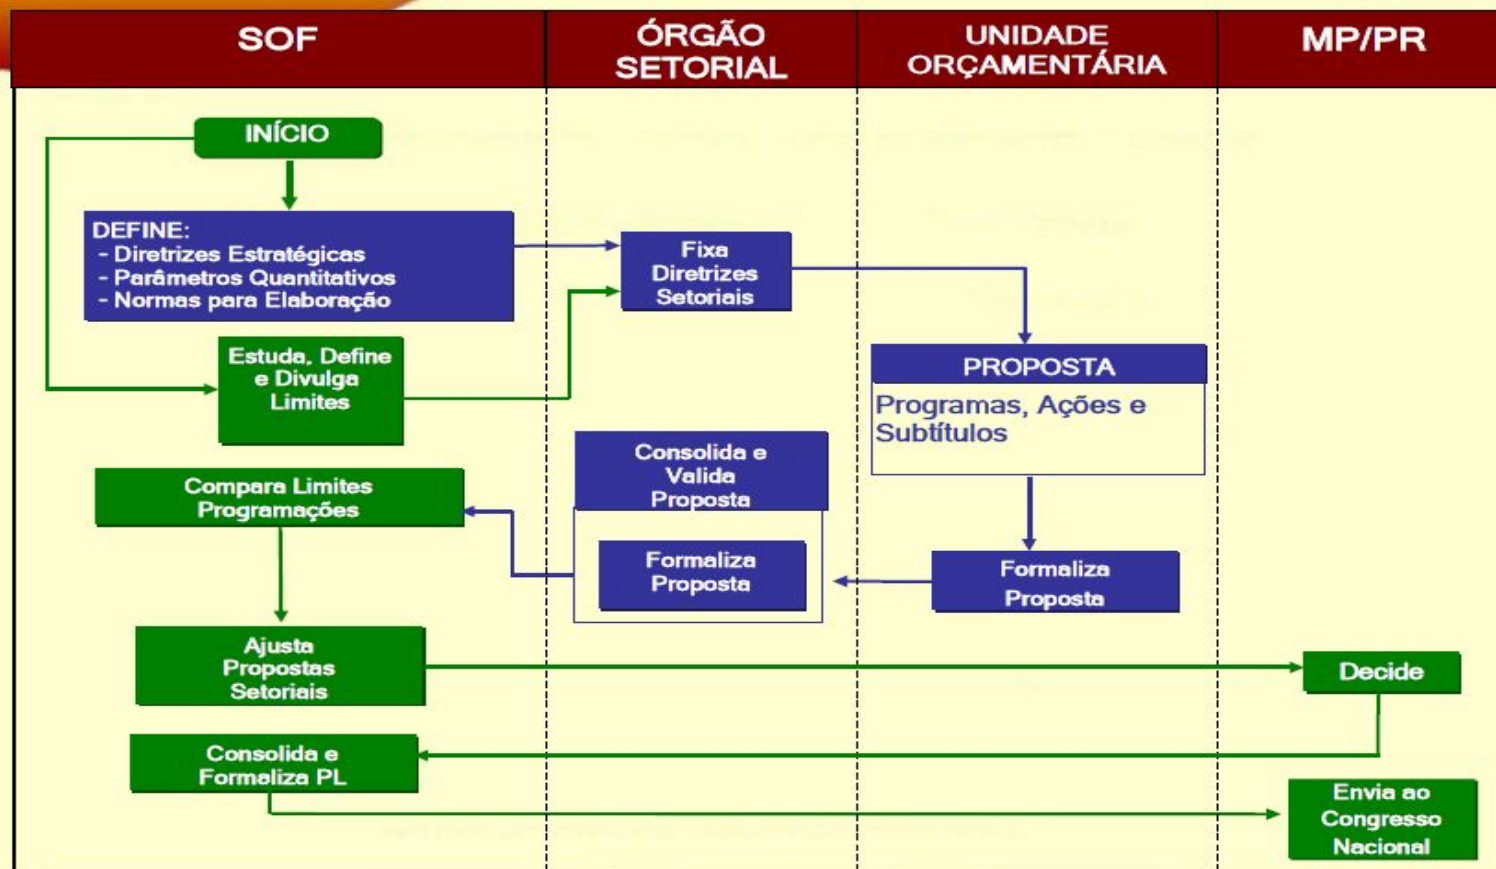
| SOF | ÓRGÃO SETORIAL | UNIDADE ORÇAMENTÁRIA | MP/PR |
|---|---|---|---|

INÍCIO

DEFINE:
- Diretrizes Estratégicas
- Parâmetros Quantitativos
- Normas para Elaboração

Fixa Diretrizes Setoriais

Estuda, Define e Divulga Limites

PROPOSTA
Programas, Ações e Subtítulos

Consolida e Valida Proposta

Compara Limites Programações

Formaliza Proposta

Formaliza Proposta

Ajusta Propostas Setoriais

Decide

Consolida e Formaliza PL

Envia ao Congresso Nacional